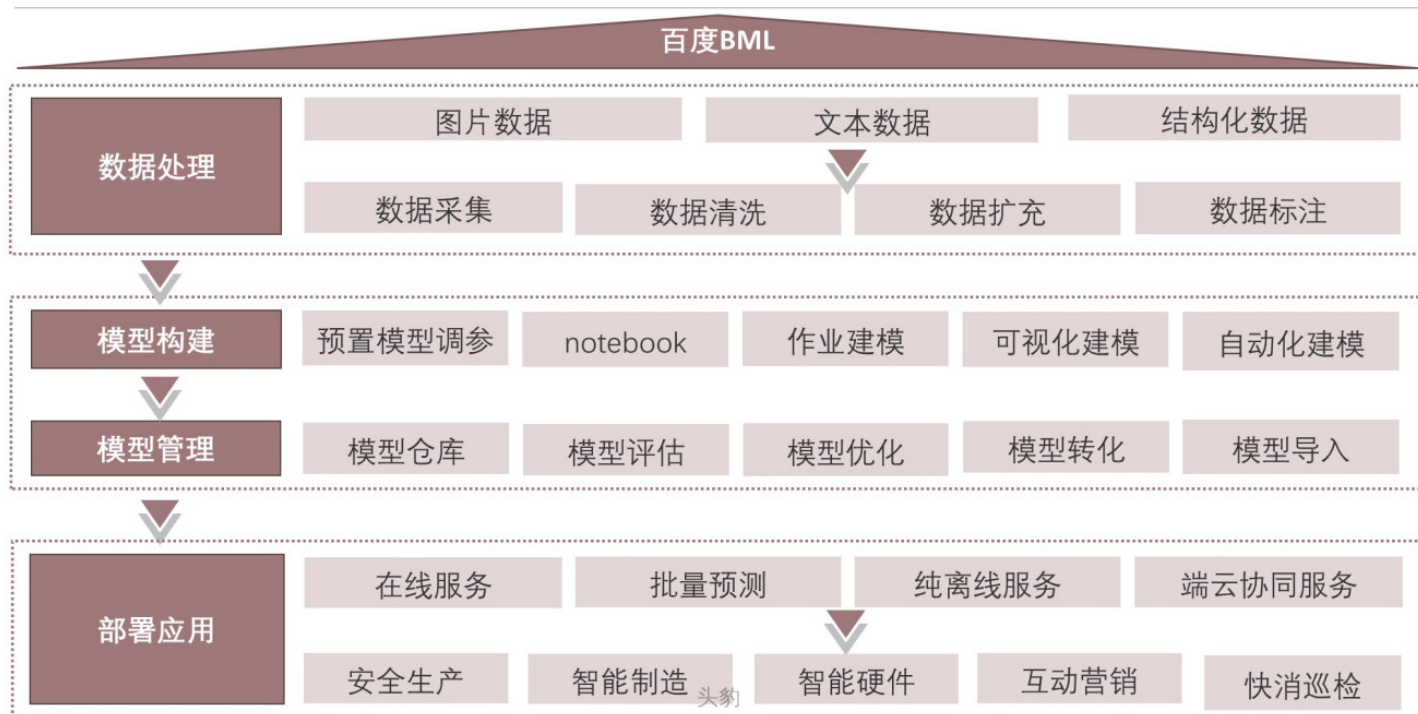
百度BML

数据处理

图片数据 文本数据 结构化数据

数据采集 数据清洗 数据扩充 数据标注

模型构建

预置模型调参 notebook 作业建模 可视化建模 自动化建模

模型管理

模型仓库 模型评估 模型优化 模型转化 模型导入

部署应用

在线服务 批量预测 纯离线服务 端云协同服务

安全生产 智能制造 智能硬件 互动营销 快消巡检

头豹